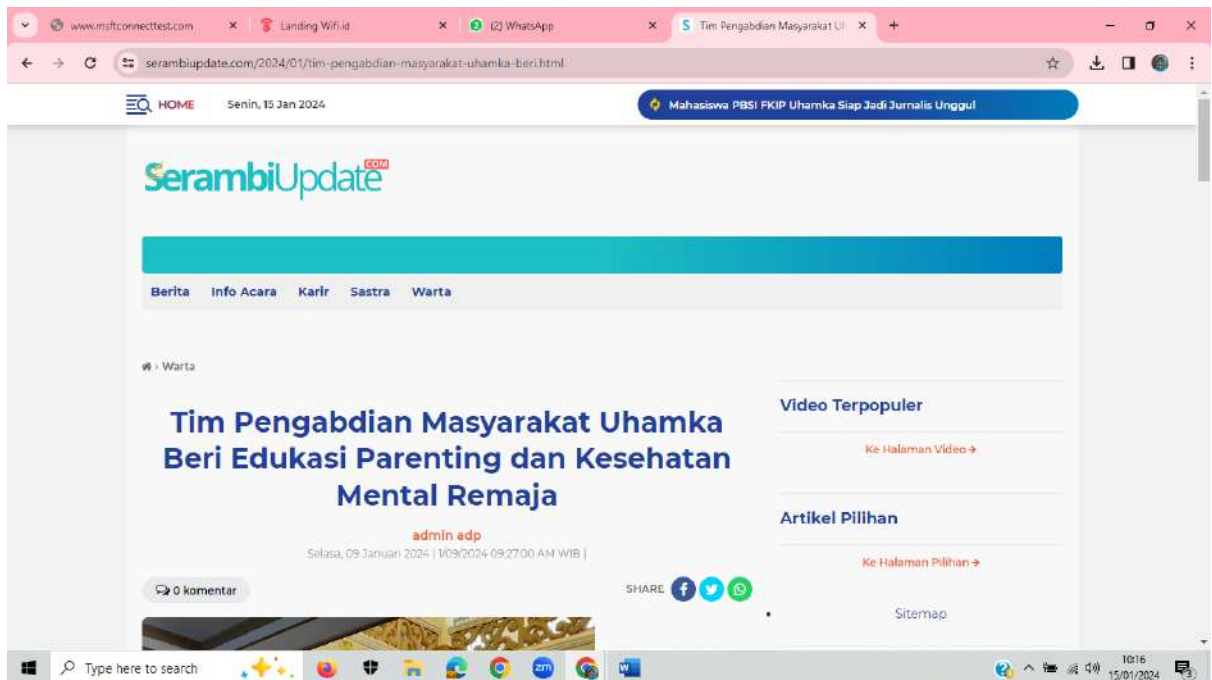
www.msftconnecttest.com
Landing Wifi.id
(2) WhatsApp
Tim Pengabdian Masyarakat U

serambiupdate.com/2024/01/tim-pengabdian-masyarakat-uhamka-beri.html

HOME Senin, 15 Jan 2024

Mahasiswa PBSI FKIP Uhamka Siap Jadi Jurnalis Unggul

SerambiUpdate COM

Berita Info Acara Karir Sastra Warta

› Warta

Tim Pengabdian Masyarakat Uhamka Beri Edukasi Parenting dan Kesehatan Mental Remaja

admin adp
Selasa, 09 Januari 2024 | 1/09/2024 09:27:00 AM WIB |

0 komentar

SHARE

Video Terpopuler

Ke Halaman Video →

Artikel Pilihan

Ke Halaman Pilihan →

Sitemap

Type here to search

10:16
15/01/2024